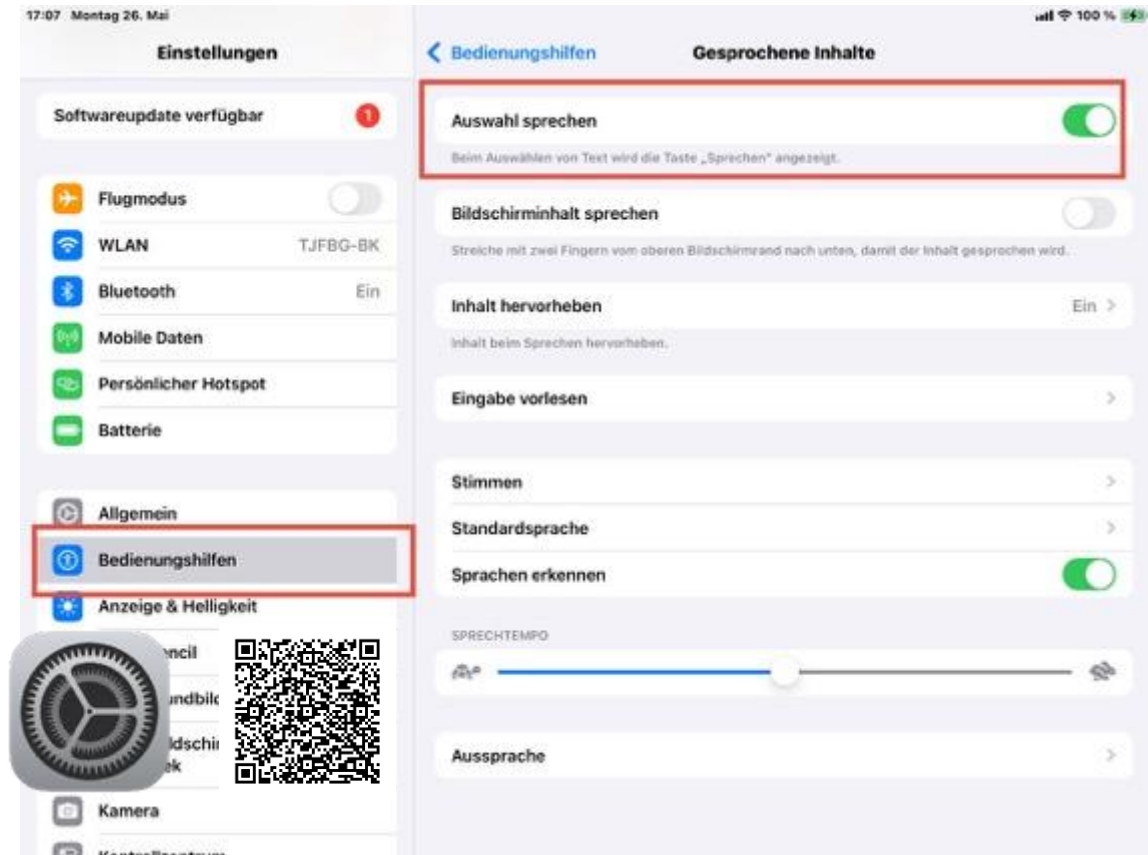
17:07 Montag 26. Mai

100 %

Einstellungen

Softwareupdate verfügbar 1

Flugmodus

WLAN TJFBG-BK

Bluetooth Ein

Mobile Daten

Persönlicher Hotspot

Batterie

Allgemein

Bedienungshilfen

Anzeige & Helligkeit

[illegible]ncil

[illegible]ndbil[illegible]

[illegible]ldschi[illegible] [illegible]k

Kamera

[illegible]

Bedienungshilfen

Gesprochene Inhalte

Auswahl sprechen

Beim Auswählen von Text wird die Taste „Sprechen" angezeigt.

Bildschirminhalt sprechen

Streiche mit zwei Fingern vom oberen Bildschirmrand nach unten, damit der Inhalt gesprochen wird.

Inhalt hervorheben Ein >

Inhalt beim Sprechen hervorheben.

Eingabe vorlesen

Stimmen

Standardsprache

Sprachen erkennen

SPRECHTEMPO

Aussprache